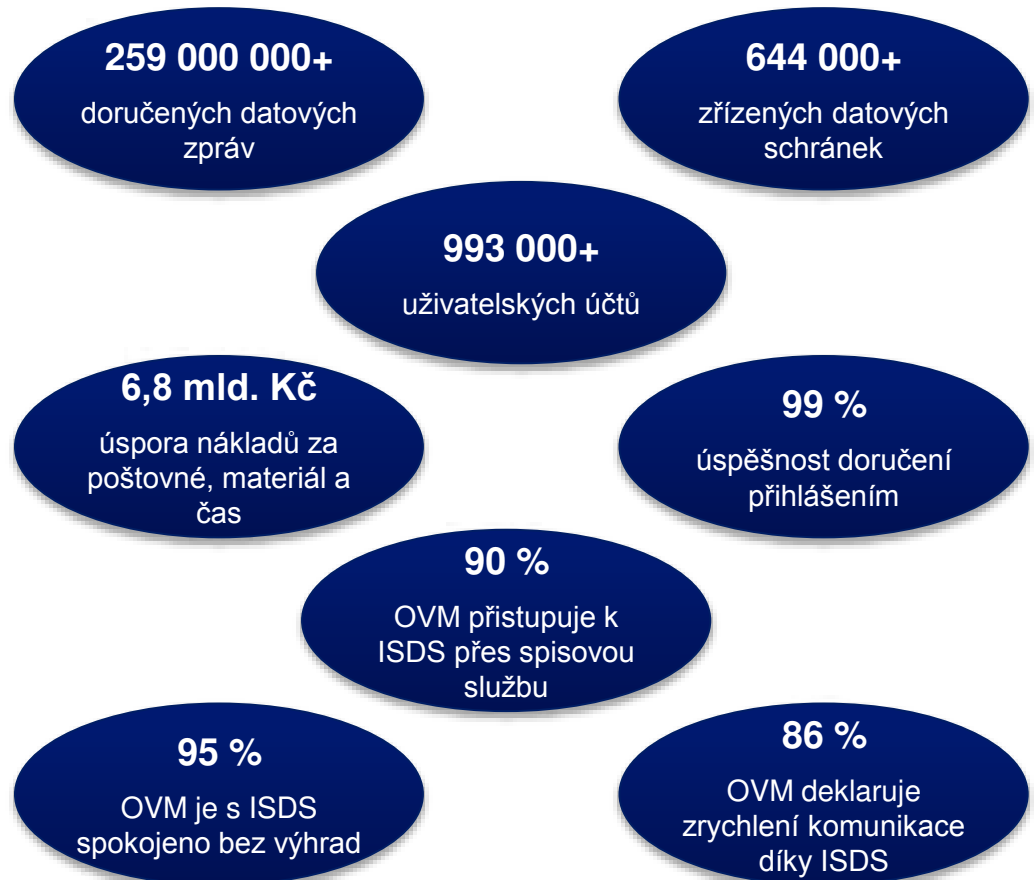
259 000 000+
doručených datových zpráv

644 000+
zřízených datových schránek

993 000+
uživatelských účtů

6,8 mld. Kč
úspora nákladů za poštovné, materiál a čas

99 %
úspěšnost doručení přihlášením

90 %
OVM přistupuje k ISDS přes spisovou službu

95 %
OVM je s ISDS spokojeno bez výhrad

86 %
OVM deklaruje zrychlení komunikace díky ISDS